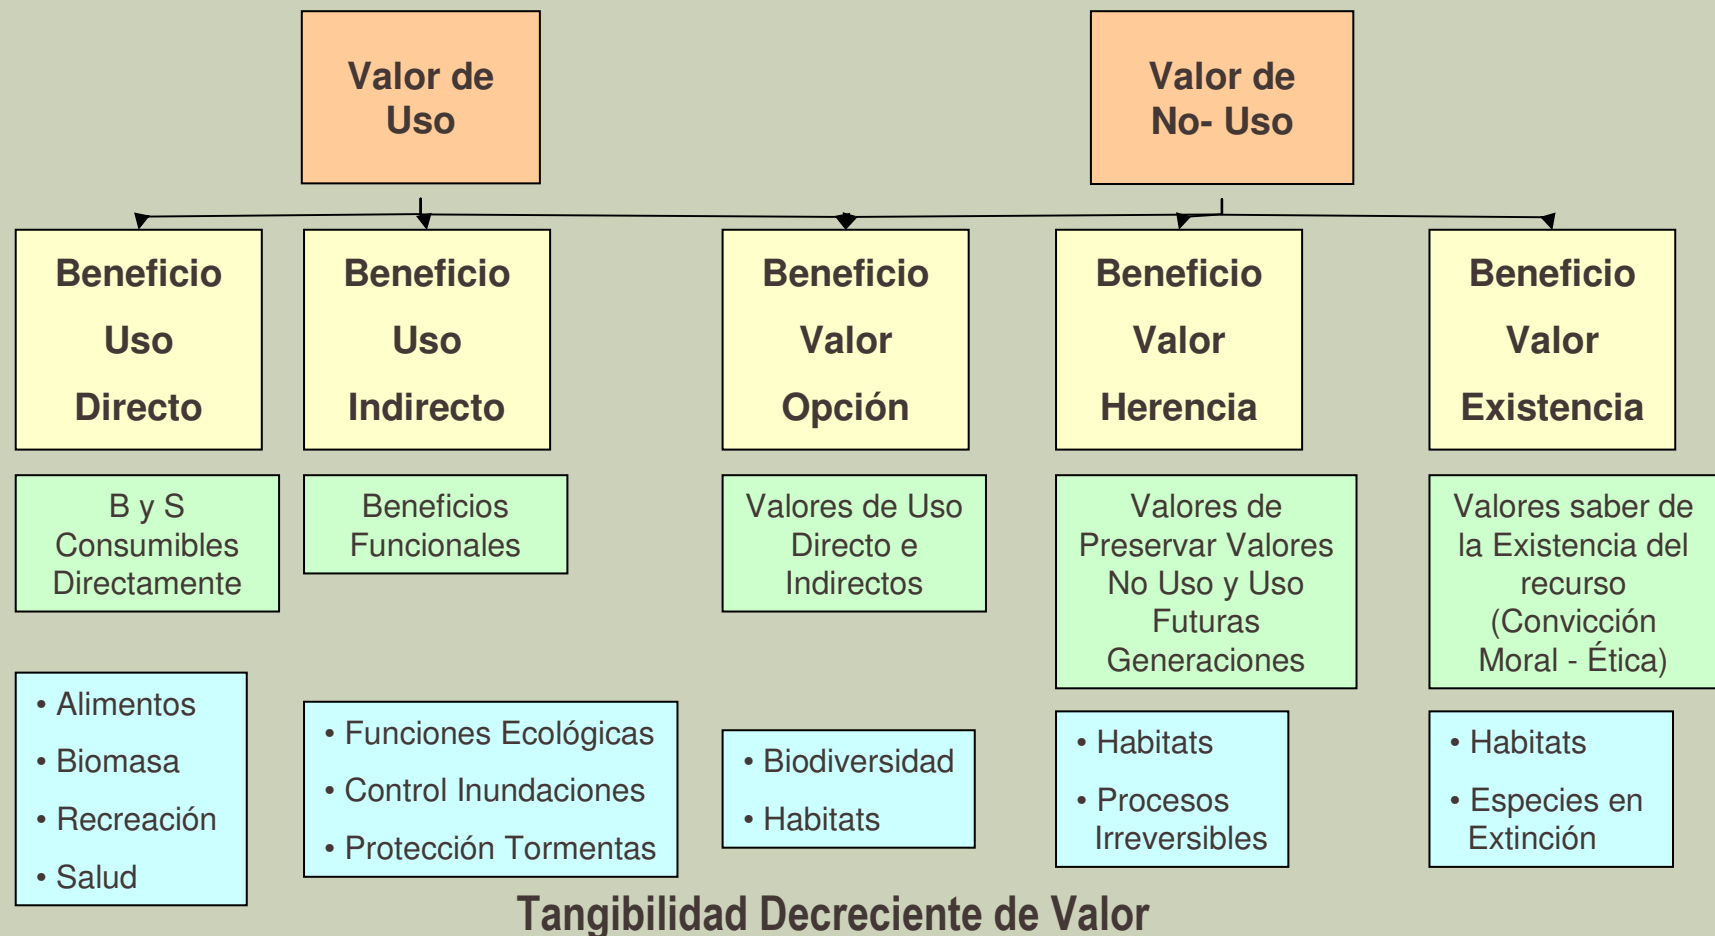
Valor de Uso

Valor de No- Uso

Beneficio Uso Directo

Beneficio Uso Indirecto

Beneficio Valor Opción

Beneficio Valor Herencia

Beneficio Valor Existencia

B y S Consumibles Directamente

Beneficios Funcionales

Valores de Uso Directo e Indirectos

Valores de Preservar Valores No Uso y Uso Futuras Generaciones

Valores saber de la Existencia del recurso (Convicción Moral - Ética)

• Alimentos
• Biomasa
• Recreación
• Salud

• Funciones Ecológicas
• Control Inundaciones
• Protección Tormentas

• Biodiversidad
• Habitats

• Habitats
• Procesos Irreversibles

• Habitats
• Especies en Extinción

Tangibilidad Decreciente de Valor